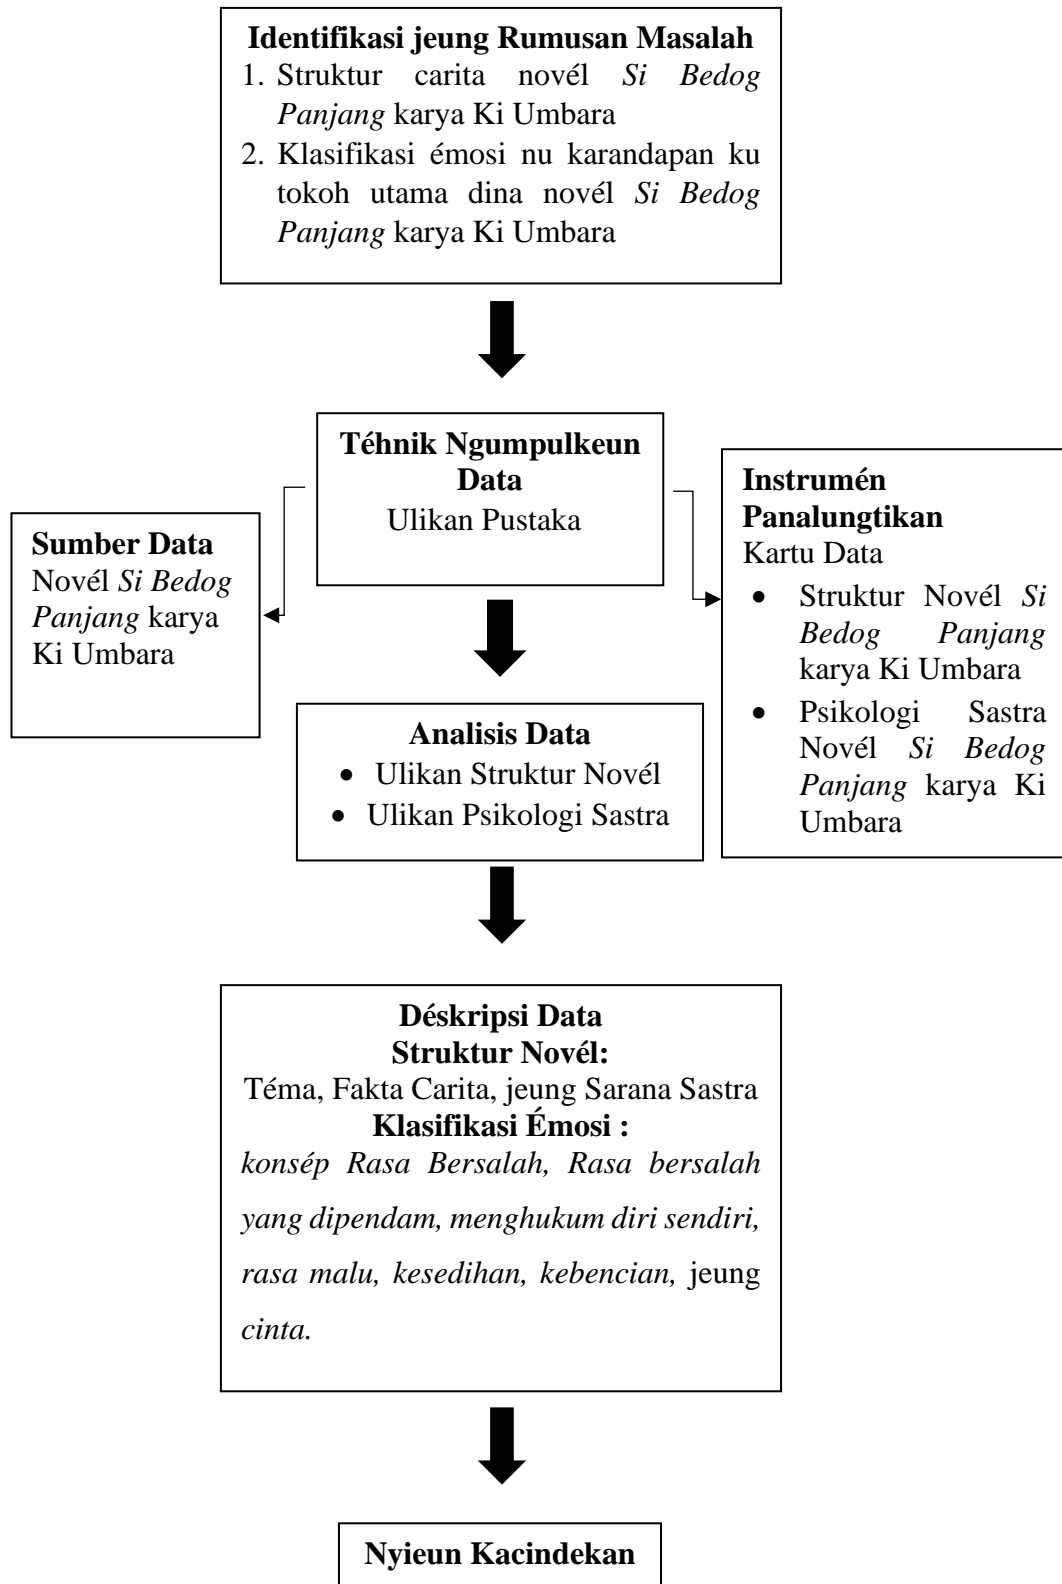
**Identifikasi jeung Rumusan Masalah**

1. Struktur carita novél *Si Bedog Panjang* karya Ki Umbara
2. Klasifikasi émosi nu karandapan ku tokoh utama dina novél *Si Bedog Panjang* karya Ki Umbara

**Téhnik Ngumpulkeun Data**
Ulikan Pustaka

**Sumber Data**
Novél *Si Bedog Panjang* karya Ki Umbara

**Instrumén Panalungtikan**
Kartu Data

- Struktur Novél *Si Bedog Panjang* karya Ki Umbara
- Psikologi Sastra Novél *Si Bedog Panjang* karya Ki Umbara

**Analisis Data**

- Ulikan Struktur Novél
- Ulikan Psikologi Sastra

**Déskripsi Data**
**Struktur Novél:**
Téma, Fakta Carita, jeung Sarana Sastra
**Klasifikasi Émosi :**
*konsép Rasa Bersalah, Rasa bersalah yang dipendam, menghukum diri sendiri, rasa malu, kesedihan, kebencian,* jeung *cinta.*

**Nyieun Kacindekan**